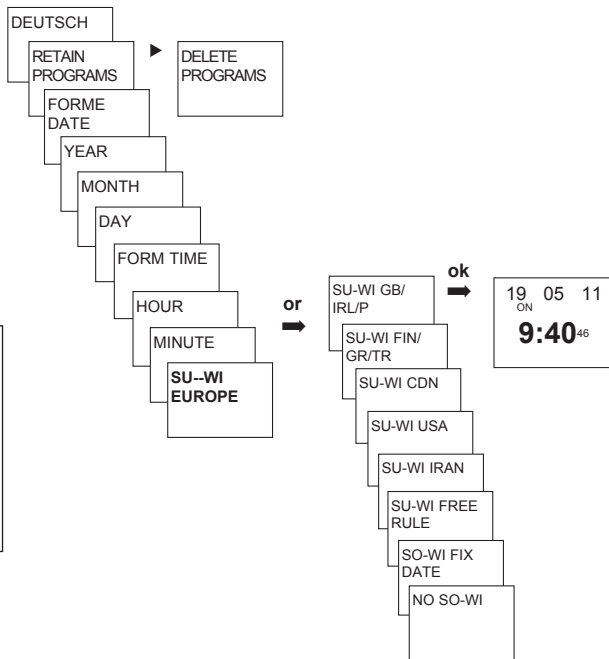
DEUTSCH

RETAIN PROGRAMS

DELETE PROGRAMS

FORME DATE

YEAR

MONTH

DAY

FORM TIME

HOUR

MINUTE

SU--WI EUROPE

or

SU-WI GB/ IRL/P

SU-WI FIN/ GR/TR

SU-WI CDN

SU-WI USA

SU-WI IRAN

SU-WI FREE RULE

SO-WI FIX DATE

NO SO-WI

ok

19 05 11
ON
9:40 46